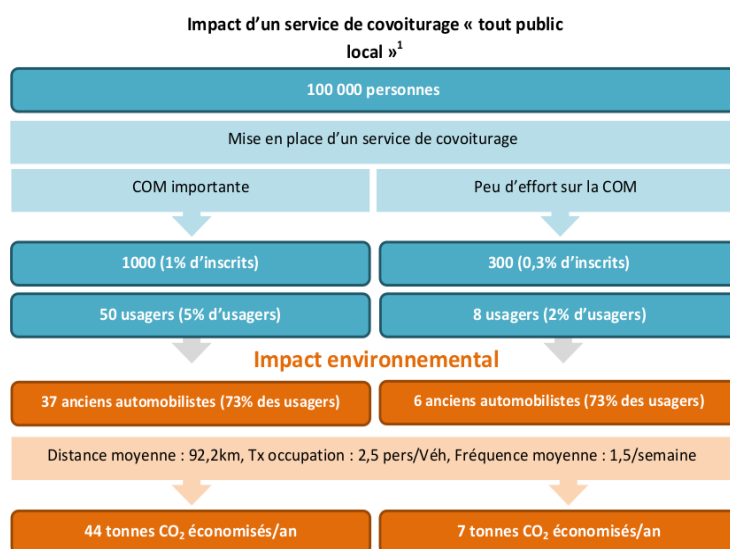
Impact d'un service de covoiturage « tout public local »$^1$

100 000 personnes

Mise en place d'un service de covoiturage

COM importante

Peu d'effort sur la COM

1000 (1% d'inscrits)

300 (0,3% d'inscrits)

50 usagers (5% d'usagers)

8 usagers (2% d'usagers)

Impact environnemental

37 anciens automobilistes (73% des usagers)

6 anciens automobilistes (73% des usagers)

Distance moyenne : 92,2km, Tx occupation : 2,5 pers/Véh, Fréquence moyenne : 1,5/semaine

44 tonnes $CO_2$ économisés/an

7 tonnes $CO_2$ économisés/an